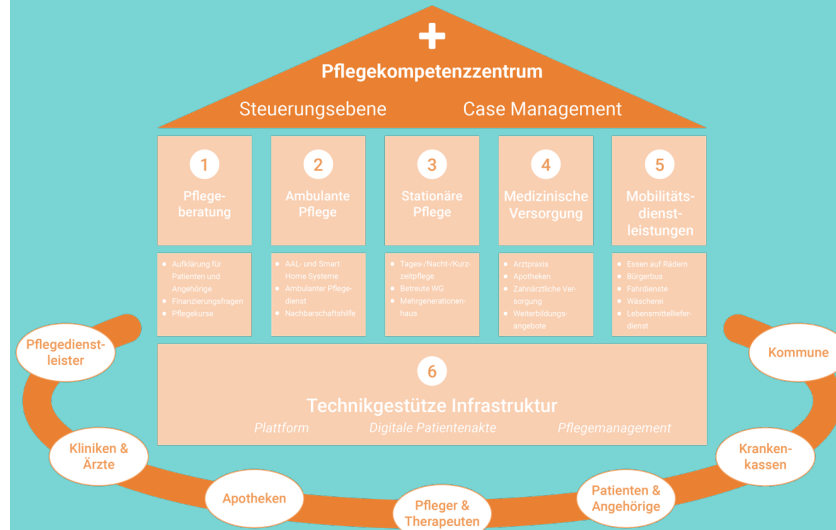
Pflegekompetenzzentrum

Steuerungsebene

Case Management

1
Pflegeberatung

- Aufklärung für Patienten und Angehörige
- Finanzierungsfragen
- Pflegekurse

2
Ambulante Pflege

- AAL- und Smart Home Systeme
- Ambulanter Pflegedienst
- Nachbarschaftshilfe

3
Stationäre Pflege

- Tages-/Nacht-/Kurzzeitpflege
- Betreute WG
- Mehrgenerationenhaus

4
Medizinische Versorgung

- Arztpraxis
- Apotheken
- Zahnärztliche Versorgung
- Weiterbildungsangebote

5
Mobilitätsdienstleistungen

- Essen auf Rädern
- Bürgerbus
- Fahrdienste
- Wäscherei
- Lebensmittellieferdienst

6
Technikgestütze Infrastruktur

Plattform

Digitale Patientenakte

Pflegemanagement

Pflegedienstleister

Kliniken & Ärzte

Apotheken

Pfleger & Therapeuten

Patienten & Angehörige

Krankenkassen

Kommune